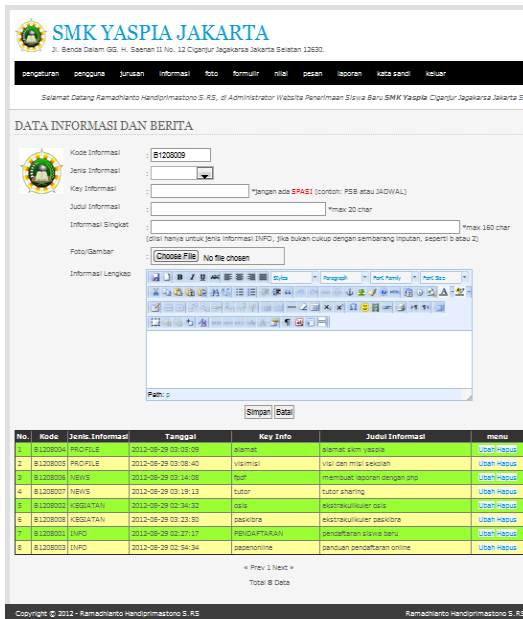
SMK YASPIA JAKARTA
Jl. Benda Dalam GG. H. Saenan II No. 12 Ciganjur Jagakarsa Jakarta Selatan 12630.

pengaturan pengguna jurusan informasi foto formulir nilai pesan laporan kata sandi keluar

Selamat Datang Ramadhianto Handiprimastono S. RS, di Administrator Website Penerimaan Siswa Baru SMK Yaspia Ciganjur Jagakarsa Jakarta S

DATA INFORMASI DAN BERITA

Kode Informasi : B1208009
Jenis Informasi :
Key Informasi : *jangan ada SPASI (contoh: PSB atau JADWAL)
Judul Informasi : *max 20 char
Informasi Singkat : *max 160 char
(diisi hanya untuk jenis informasi INFO, jika bukan cukup dengan sembarang inputan, seperti b atau 2)
Foto/Gambar : Choose File No file chosen
Informasi Lengkap :
Styles Paragraph Font Family Font Size
Path: p

Simpan Batal

| No. | Kode | Jenis Informasi | Tanggal | Key Info | Judul Informasi | menu |
|---|---|---|---|---|---|---|
| 1 | B1208004 | PROFILE | 2012-08-29 03:05:09 | alamat | alamat smk yaspia | Ubah Hapus |
| 2 | B1208005 | PROFILE | 2012-08-29 03:08:40 | visimisi | visi dan misi sekolah | Ubah Hapus |
| 3 | B1208006 | NEWS | 2012-08-29 03:14:08 | fpdf | membuat laporan dengan php | Ubah Hapus |
| 4 | B1208007 | NEWS | 2012-08-29 03:19:13 | tutor | tutor sharing | Ubah Hapus |
| 5 | B1208002 | KEGIATAN | 2012-08-29 02:34:32 | osis | ekstrakulikuler osis | Ubah Hapus |
| 6 | B1208008 | KEGIATAN | 2012-08-29 03:23:50 | paskibra | ekstrakulikuler paskibra | Ubah Hapus |
| 7 | B1208001 | INFO | 2012-08-29 02:27:17 | PENDAFTARAN | pendaftaran siswa baru | Ubah Hapus |
| 8 | B1208003 | INFO | 2012-08-29 02:54:34 | papenonline | panduan pendaftaran online | Ubah Hapus |

« Prev 1 Next »
Total 8 Data

Copyright © 2012 - Ramadhianto Handiprimastono S. RS Ramadhianto Handiprimastono S. RS